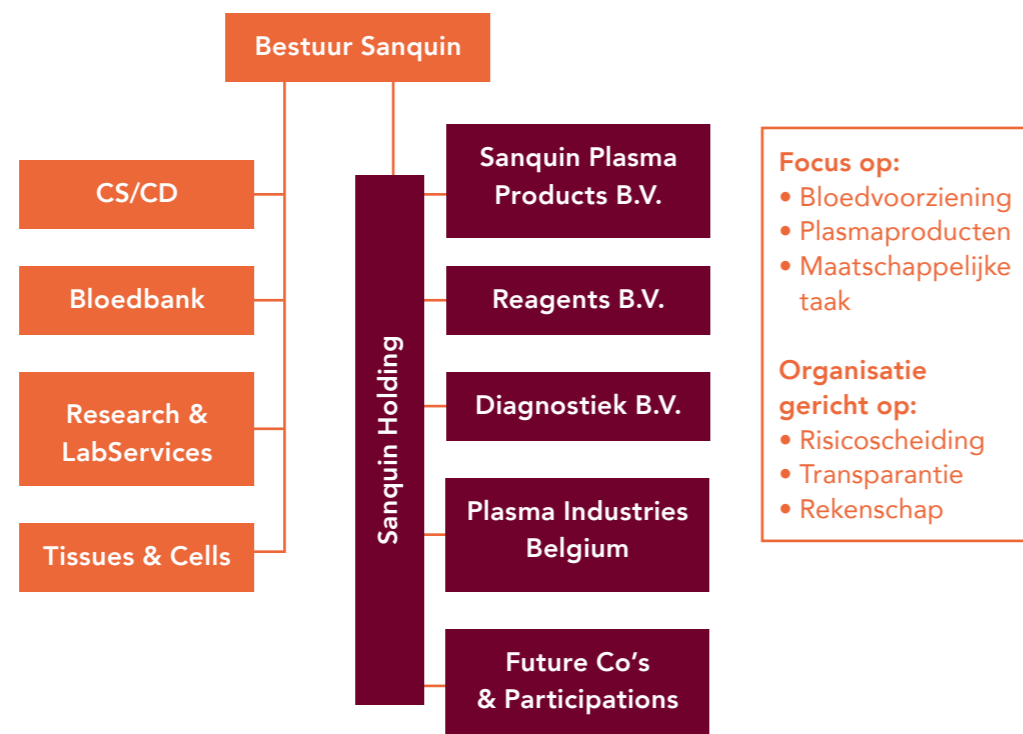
Bestuur Sanquin

CS/CD

Bloedbank

Research & LabServices

Tissues & Cells

Sanquin Holding

Sanquin Plasma Products B.V.

Reagents B.V.

Diagnostiek B.V.

Plasma Industries Belgium

Future Co's & Participations

Focus op:
• Bloedvoorziening
• Plasmaproducten
• Maatschappelijke taak

Organisatie gericht op:
• Risicoscheiding
• Transparantie
• Rekenschap